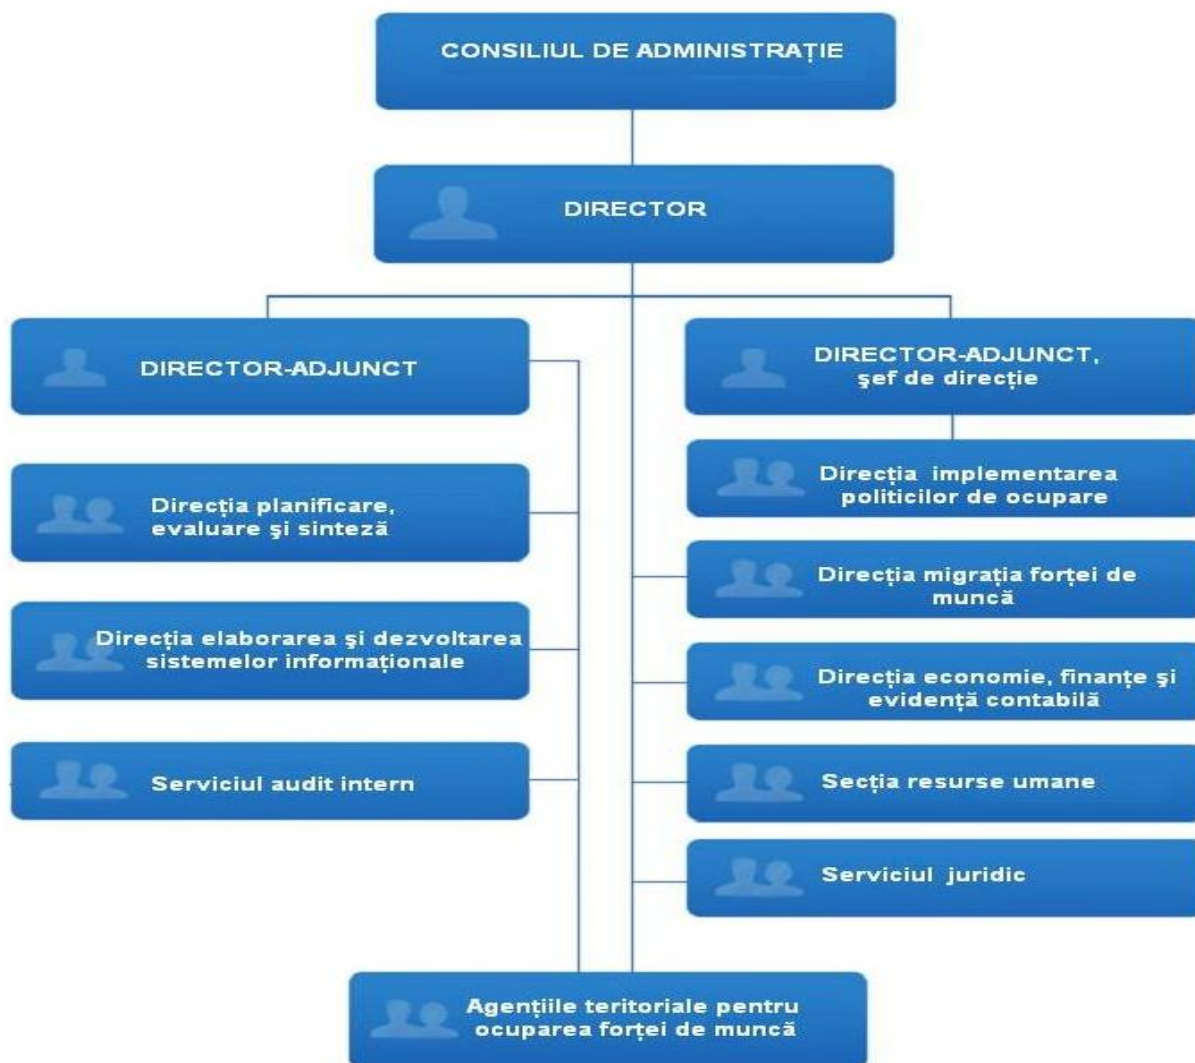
CONSILIUL DE ADMINISTRAȚIE

DIRECTOR

DIRECTOR-ADJUNCT

DIRECTOR-ADJUNCT, şef de direcție

Direcția planificare, evaluare şi sinteză

Direcția implementarea politicilor de ocupare

Direcția migrația forței de muncă

Direcția elaborarea şi dezvoltarea sistemelor informaționale

Direcția economie, finanțe şi evidență contabilă

Serviciul audit intern

Secția resurse umane

Serviciul juridic

Agențiile teritoriale pentru ocuparea forței de muncă